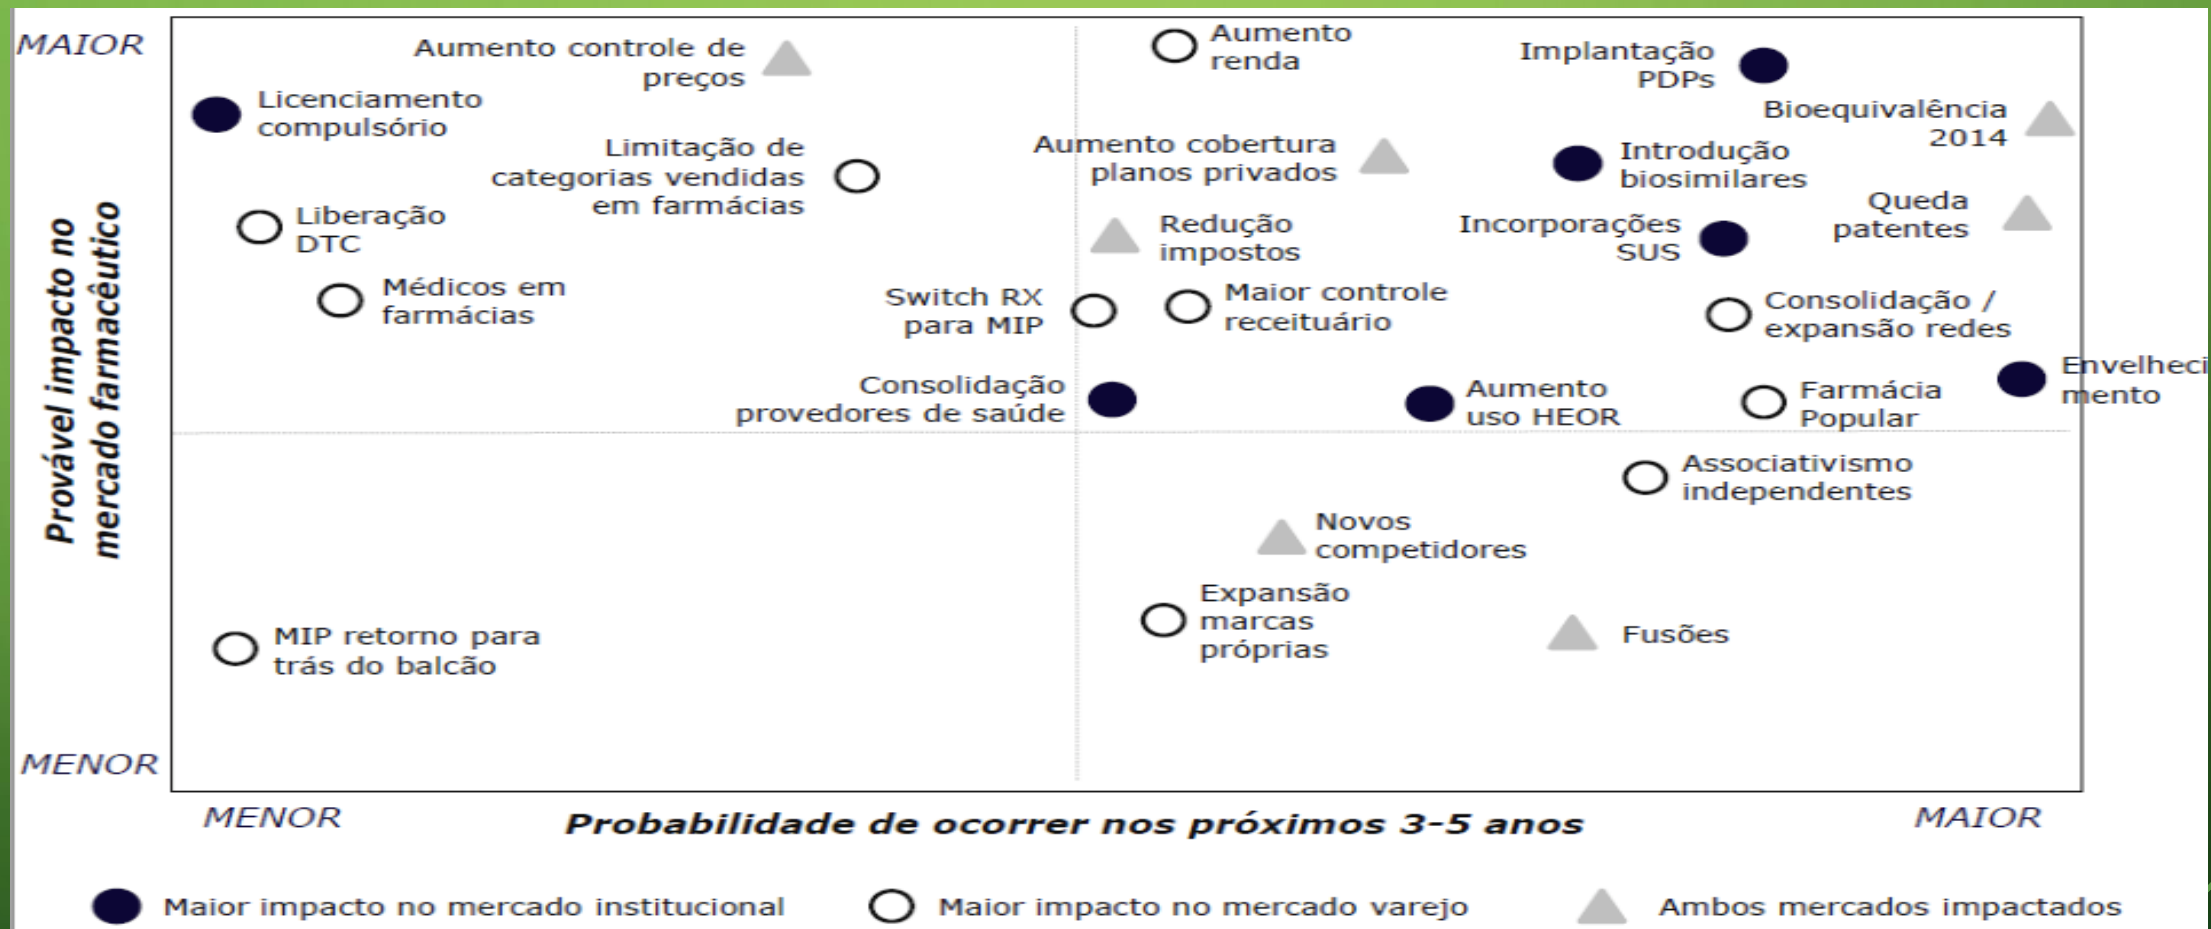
MAIOR

Provável impacto no mercado farmacêutico

MENOR

Aumento controle de preços

Aumento renda

Implantação PDPs

Licenciamento compulsório

Bioequivalência 2014

Limitação de categorias vendidas em farmácias

Aumento cobertura planos privados

Introdução biosimilares

Liberação DTC

Redução impostos

Incorporações SUS

Queda patentes

Médicos em farmácias

Switch RX para MIP

Maior controle receituário

Consolidação / expansão redes

Consolidação provedores de saúde

Aumento uso HEOR

Farmácia Popular

Envelhecimento

Associativismo independentes

Novos competidores

Expansão marcas próprias

Fusões

MIP retorno para trás do balcão

MENOR

Probabilidade de ocorrer nos próximos 3-5 anos

MAIOR

Maior impacto no mercado institucional

Maior impacto no mercado varejo

Ambos mercados impactados